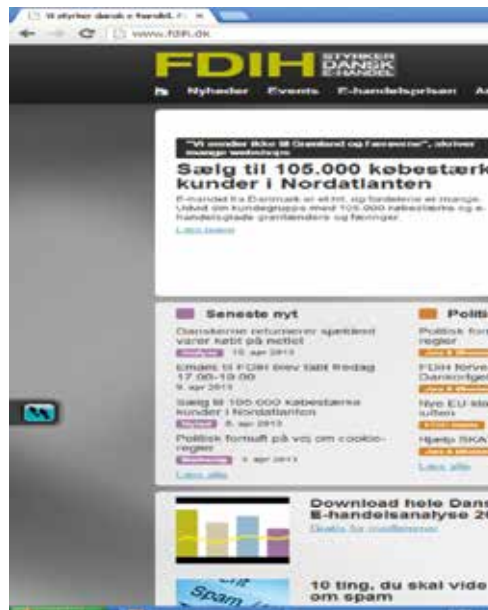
Vi styrker dansk e-handel. F... ×

www.fdih.dk

FDIH STYRKER DANSK E-HANDEL

Nyheder Events E-handelsprisen A

"Vi sender ikke til Grønland og Færøerne", skriver mange webshops

Sælg til 105.000 købestærke kunder i Nordatlanten

E-handel fra Danmark er et hit, og fordelene er mange. Udvid din kundegruppe med 105.000 købestærke og e-handelsglade grønlændere og færinger.

Læs mere

Seneste nyt

Danskerne returnerer sjældent varer købt på nettet

Analyse 10. apr 2013

Email til FDIH blev lukket fredag 17.00-19.00

9. apr 2013

Sælg til 105.000 købestærke kunder i Nordatlanten

Nyhed 8. apr 2013

Politisk fornuft på vej om cookie-regler

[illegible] 5. apr 2013

Læs alle

Politi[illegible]

Politisk for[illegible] regler

FDIH forve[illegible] Danskefge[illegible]

Nye EU sk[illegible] sulten

Hjælp SKA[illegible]

Læs alle

Download hele Dans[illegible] E-handelsanalyse 2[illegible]

Gratis for medlemmer

10 ting, du skal vide om spam

Spam